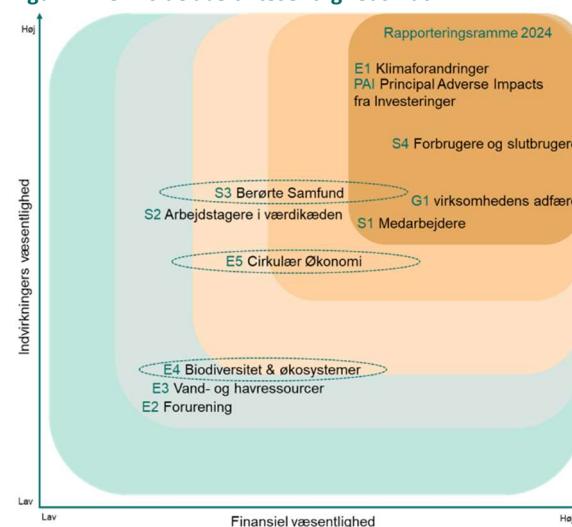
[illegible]

Høj

Rapporteringsramme 2024

E1 Klimaforandringer
PAI Principal Adverse Impacts fra Investeringer

S4 Forbrugere og slutbrugere

S3 Berørte Samfund

S2 Arbejdstagere i værdikæden

G1 virksomhedens adfærd

S1 Medarbejdere

E5 Cirkulær Økonomi

E4 Biodiversitet & økosystemer
E3 Vand- og havressourcer
E2 Forurening

Indvirkningers væsentlighed

Lav

Lav

Finansiel væsentlighed

Høj